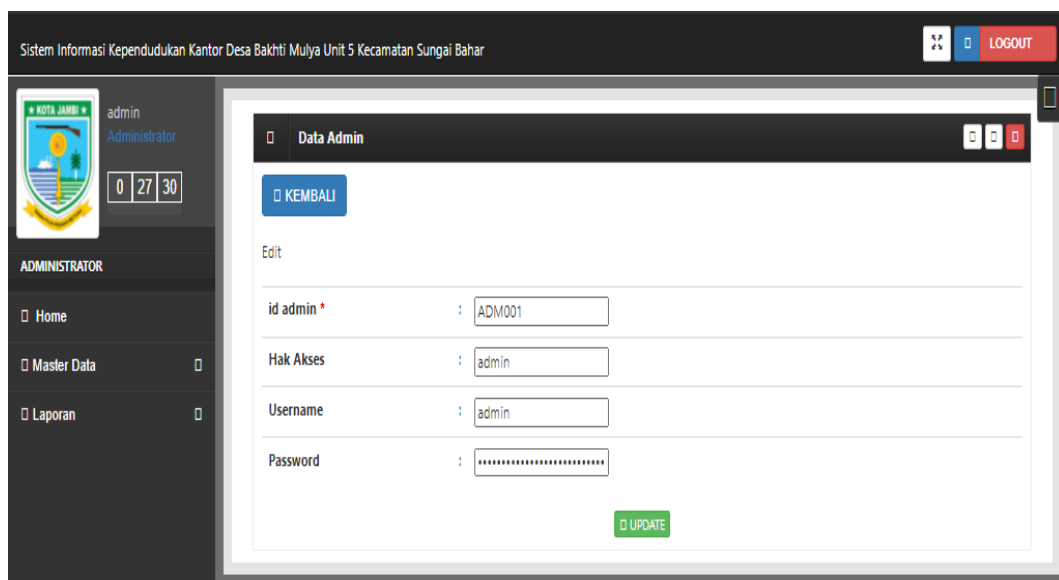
Sistem Informasi Kependudukan Kantor Desa Bakhti Mulya Unit 5 Kecamatan Sungai Bahar

LOGOUT

KOTA JAMBI

admin
Administrator

0 27 30

ADMINISTRATOR

Home

Master Data

Laporan

Data Admin

KEMBALI

Edit

| | | |
|---|---|---|
| id admin * | : | ADM001 |
| Hak Akses | : | admin |
| Username | : | admin |
| Password | : | •••••••••••••••••••••••••• |

UPDATE